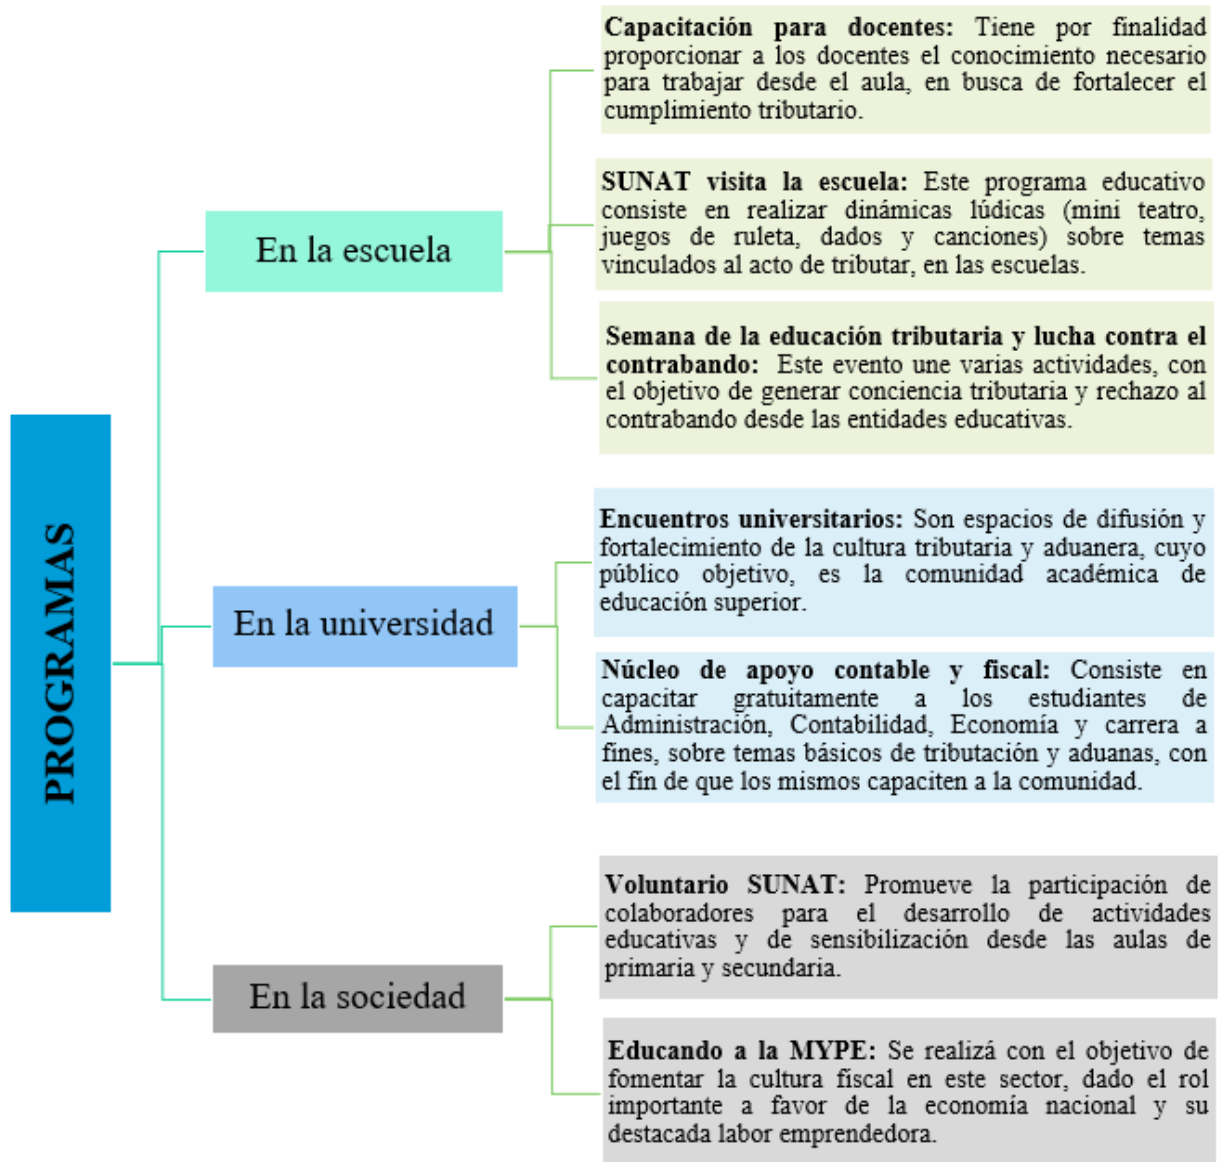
PROGRAMAS

En la escuela

**Capacitación para docentes:** Tiene por finalidad proporcionar a los docentes el conocimiento necesario para trabajar desde el aula, en busca de fortalecer el cumplimiento tributario.

**SUNAT visita la escuela:** Este programa educativo consiste en realizar dinámicas lúdicas (mini teatro, juegos de ruleta, dados y canciones) sobre temas vinculados al acto de tributar, en las escuelas.

**Semana de la educación tributaria y lucha contra el contrabando:** Este evento une varias actividades, con el objetivo de generar conciencia tributaria y rechazo al contrabando desde las entidades educativas.

En la universidad

**Encuentros universitarios:** Son espacios de difusión y fortalecimiento de la cultura tributaria y aduanera, cuyo público objetivo, es la comunidad académica de educación superior.

**Núcleo de apoyo contable y fiscal:** Consiste en capacitar gratuitamente a los estudiantes de Administración, Contabilidad, Economía y carrera a fines, sobre temas básicos de tributación y aduanas, con el fin de que los mismos capaciten a la comunidad.

En la sociedad

**Voluntario SUNAT:** Promueve la participación de colaboradores para el desarrollo de actividades educativas y de sensibilización desde las aulas de primaria y secundaria.

**Educando a la MYPE:** Se realizá con el objetivo de fomentar la cultura fiscal en este sector, dado el rol importante a favor de la economía nacional y su destacada labor emprendedora.